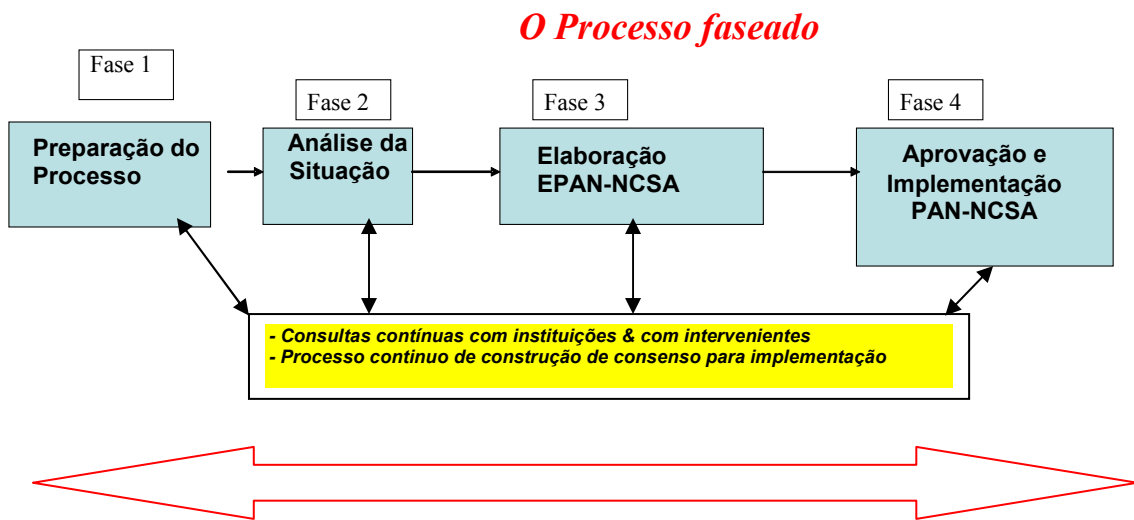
O Processo faseado

Fase 1

Preparação do Processo

Fase 2

Análise da Situação

Fase 3

Elaboração EPAN-NCSA

Fase 4

Aprovação e Implementação PAN-NCSA

- Consultas contínuas com instituições & com intervenientes
- Processo contínuo de construção de consenso para implementação